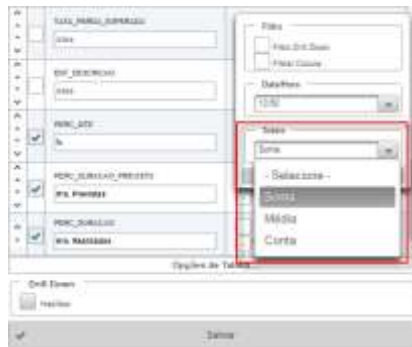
TAXA_PARCELSUPERIOR
EMP_DESCRICAO
PERC_ATO
%
PERC_REALIZADO_PREVISTO
PERC_REALIZADO
Filtro
Filtro Drill Down
Filtro Coluna
Data/Hora
Totais
Soma
- Selecione -
Soma
Média
Conta
Opções de Tabela
Drill Down
Salvar